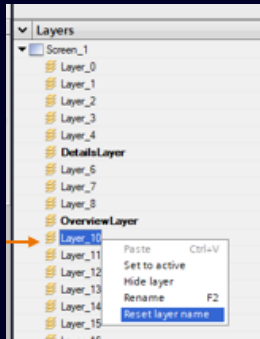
Layers
Screen_1
Layer_0
Layer_1
Layer_2
Layer_3
Layer_4
DetailsLayer
Layer_6
Layer_7
Layer_8
OverviewLayer
Layer_10
Layer_11
Layer_12
Layer_13
Layer_14
Layer_15
Paste Ctrl+V
Set to active
Hide layer
Rename F2
Reset layer name